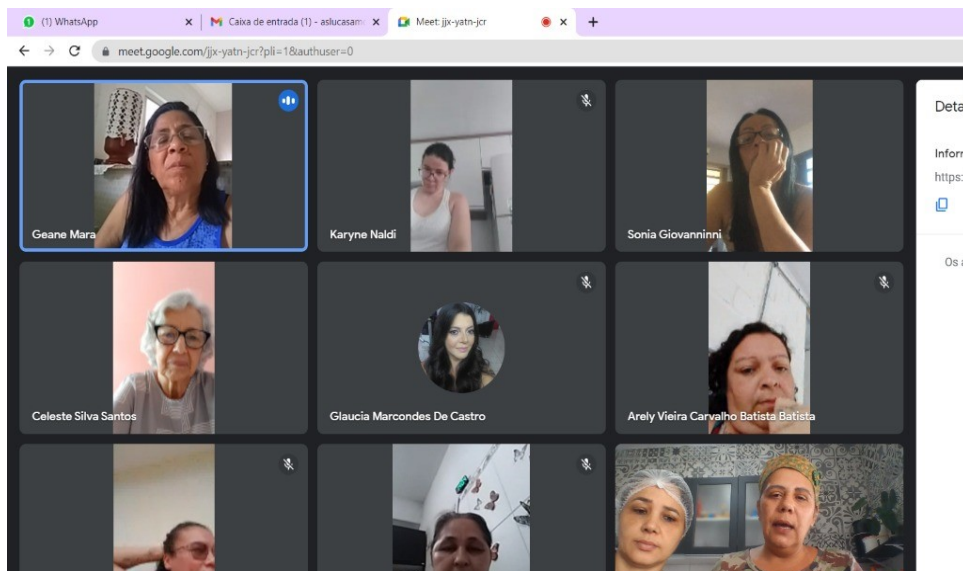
(1) WhatsApp ×
Caixa de entrada (1) - aslucasam ×
Meet: jjx-yatn-jcr ×
+
meet.google.com/jjx-yatn-jcr?pli=1&authuser=0

Geane Mara
Karyne Naldi
Sonia Giovanninni
Celeste Silva Santos
Glaucia Marcondes De Castro
Arely Vieira Carvalho Batista Batista

Deta
Infor
https:
Os